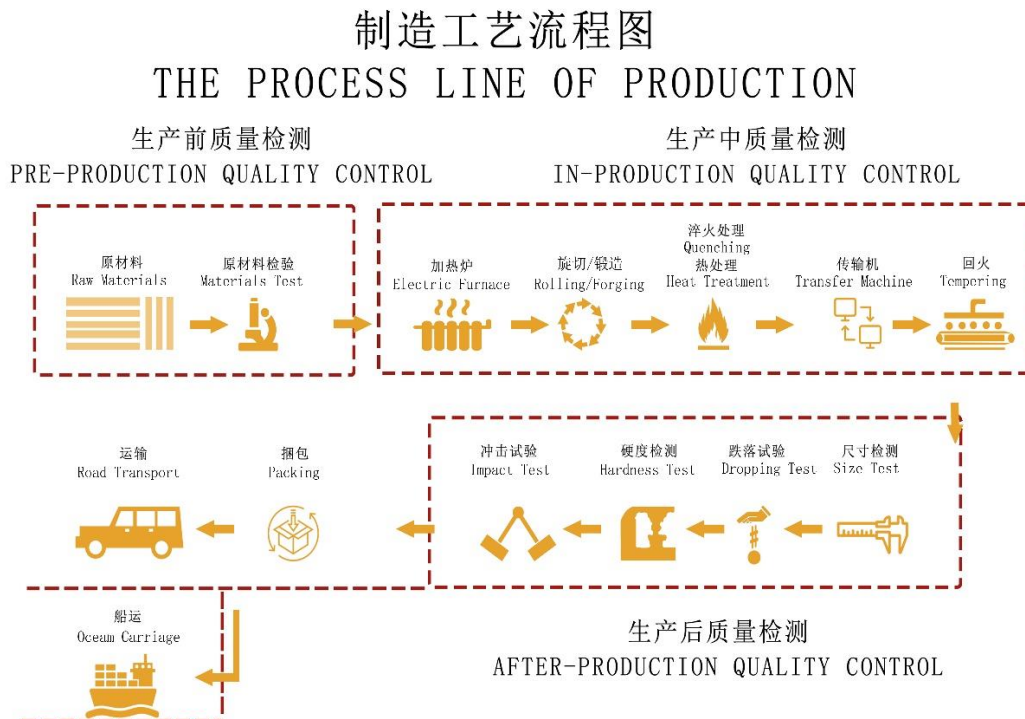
制造工艺流程图
THE PROCESS LINE OF PRODUCTION

生产前质量检测
PRE-PRODUCTION QUALITY CONTROL

生产中质量检测
IN-PRODUCTION QUALITY CONTROL

原材料
Raw Materials

原材料检验
Materials Test

加热炉
Electric Furnace

旋切/锻造
Rolling/Forging

淬火处理
Quenching
热处理
Heat Treatment

传输机
Transfer Machine

回火
Tempering

运输
Road Transport

捆包
Packing

冲击试验
Impact Test

硬度检测
Hardness Test

跌落试验
Dropping Test

尺寸检测
Size Test

船运
Ocean Carriage

生产后质量检测
AFTER-PRODUCTION QUALITY CONTROL